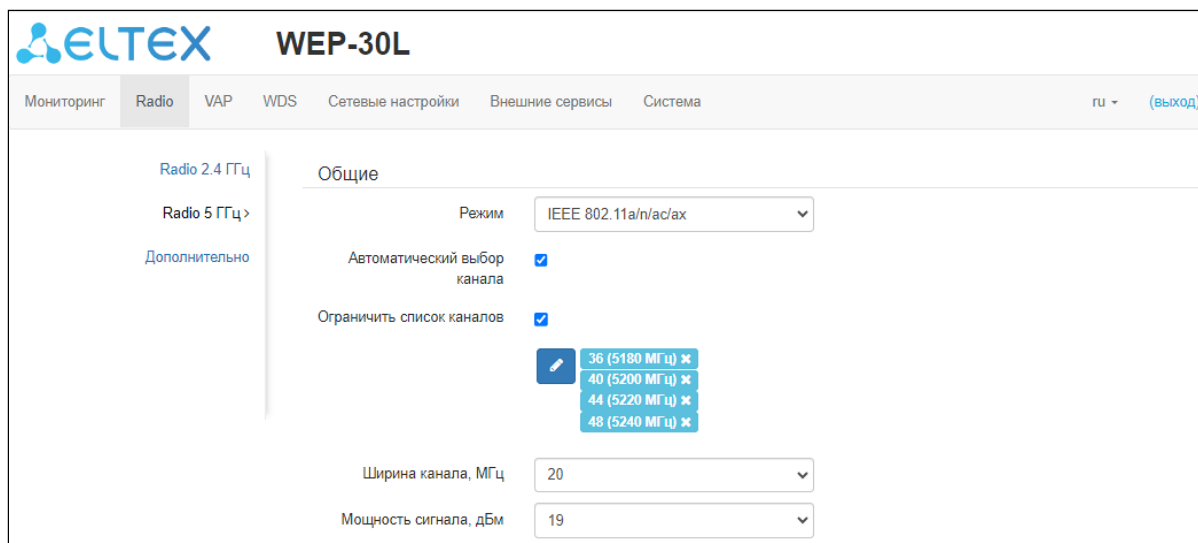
ELTEX WEP-30L

Мониторинг Radio VAP WDS Сетевые настройки Внешние сервисы Система ru (выход)

Radio 2.4 ГГц
Radio 5 ГГц
Дополнительно

Общие

Режим IEEE 802.11a/n/ac/ax

Автоматический выбор канала

Ограничить список каналов

36 (5180 МГц)
40 (5200 МГц)
44 (5220 МГц)
48 (5240 МГц)

Ширина канала, МГц 20

Мощность сигнала, дБм 19